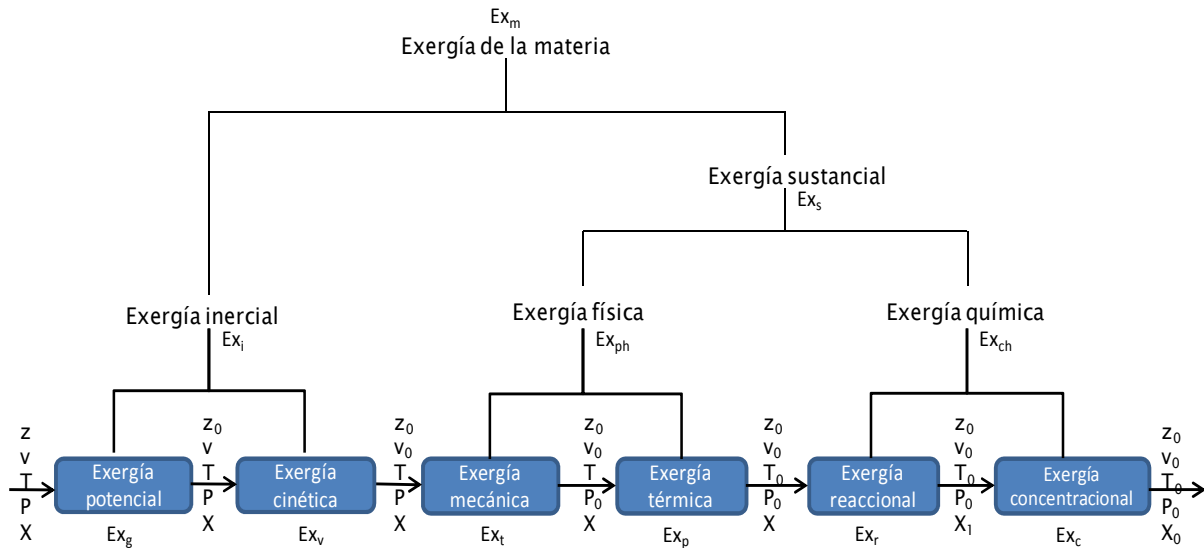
$Ex_m$
Exergía de la materia

Exergía sustancial
$Ex_s$

Exergía inercial
$Ex_i$

Exergía física
$Ex_{ph}$

Exergía química
$Ex_{ch}$

z
v
T
P
X

Exergía potencial
$Ex_g$

$z_0$
v
T
P
X

Exergía cinética
$Ex_v$

$z_0$
$v_0$
T
P
X

Exergía mecánica
$Ex_t$

$z_0$
$v_0$
T
$P_0$
X

Exergía térmica
$Ex_p$

$z_0$
$v_0$
$T_0$
$P_0$
X

Exergía reaccional
$Ex_r$

$z_0$
$v_0$
$T_0$
$P_0$
$X_1$

Exergía concentracional
$Ex_c$

$z_0$
$v_0$
$T_0$
$P_0$
$X_0$